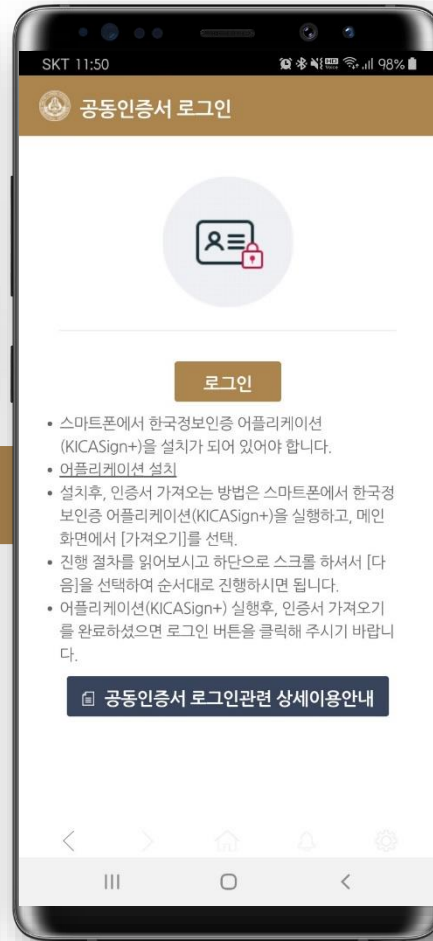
SKT 11:50 98%

공동인증서 로그인

로그인

• 스마트폰에서 한국정보인증 어플리케이션(KICASign+)을 설치가 되어 있어야 합니다.
• 어플리케이션 설치
• 설치후, 인증서 가져오는 방법은 스마트폰에서 한국정보인증 어플리케이션(KICASign+)을 실행하고, 메인화면에서 [가져오기]를 선택.
• 진행 절차를 읽어보시고 하단으로 스크롤 하셔서 [다음]을 선택하여 순서대로 진행하시면 됩니다.
• 어플리케이션(KICASign+) 실행후, 인증서 가져오기를 완료하셨으면 로그인 버튼을 클릭해 주시기 바랍니다.

공동인증서 로그인관련 상세이용안내